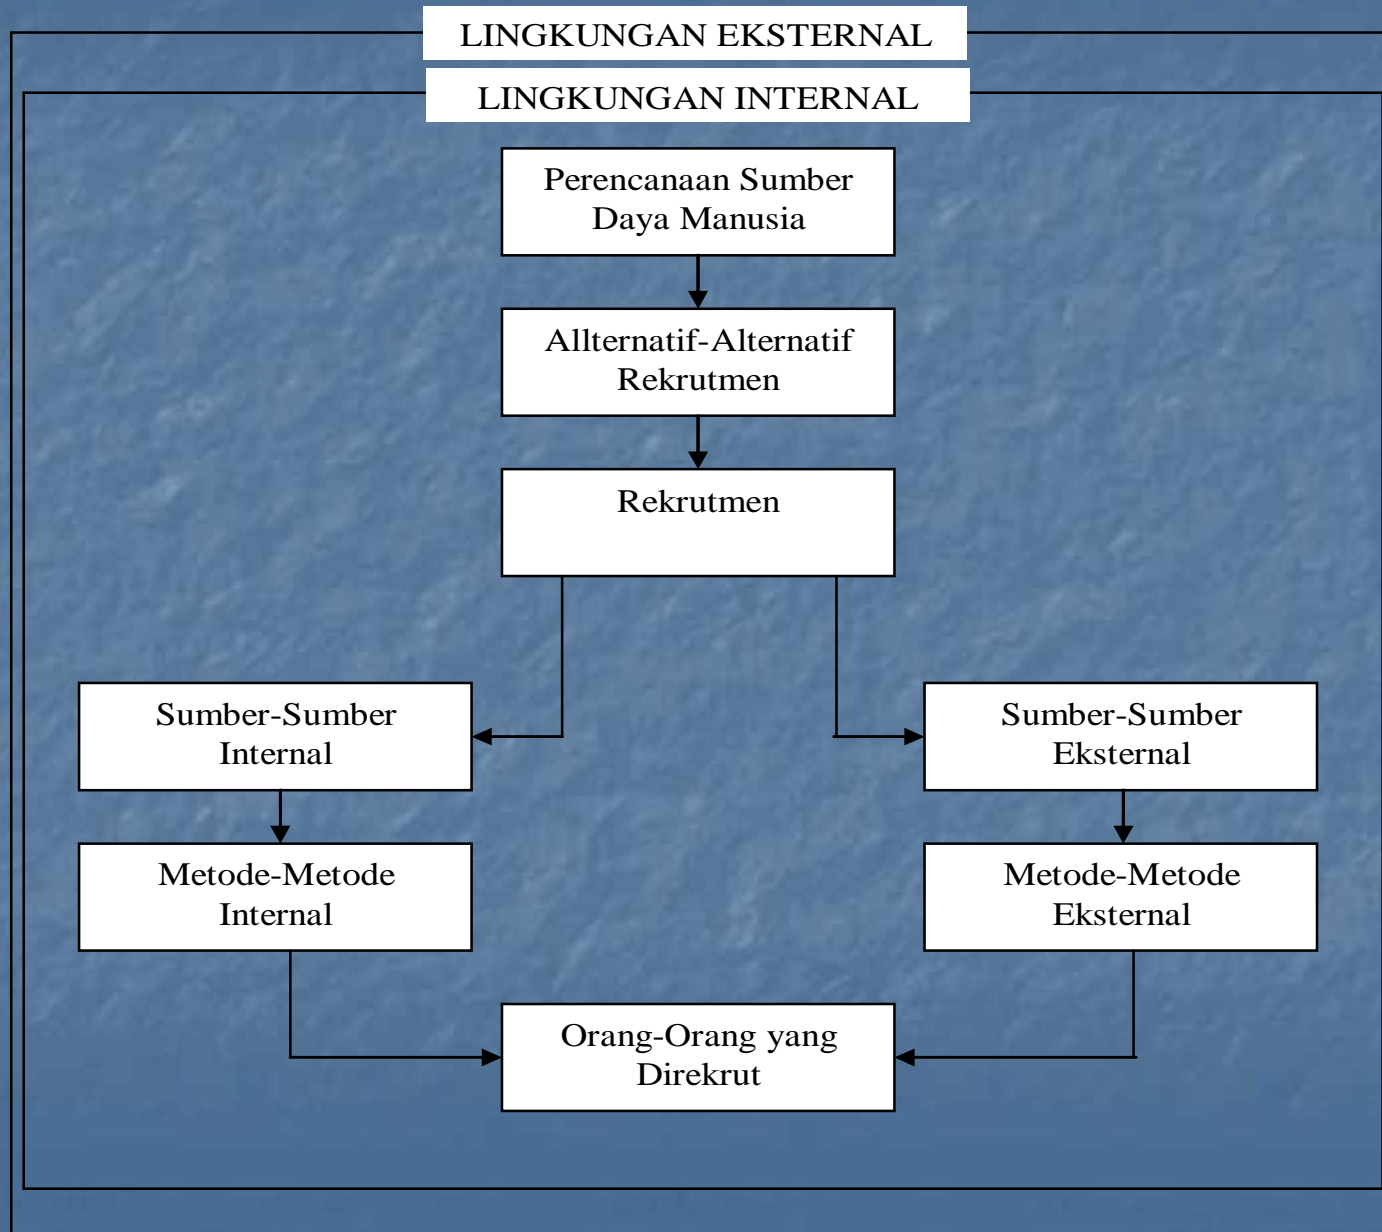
LINGKUNGAN EKSTERNAL

LINGKUNGAN INTERNAL

Perencanaan Sumber Daya Manusia

Allternatif-Alternatif Rekrutmen

Rekrutmen

Sumber-Sumber Internal

Sumber-Sumber Eksternal

Metode-Metode Internal

Metode-Metode Eksternal

Orang-Orang yang Direkrut